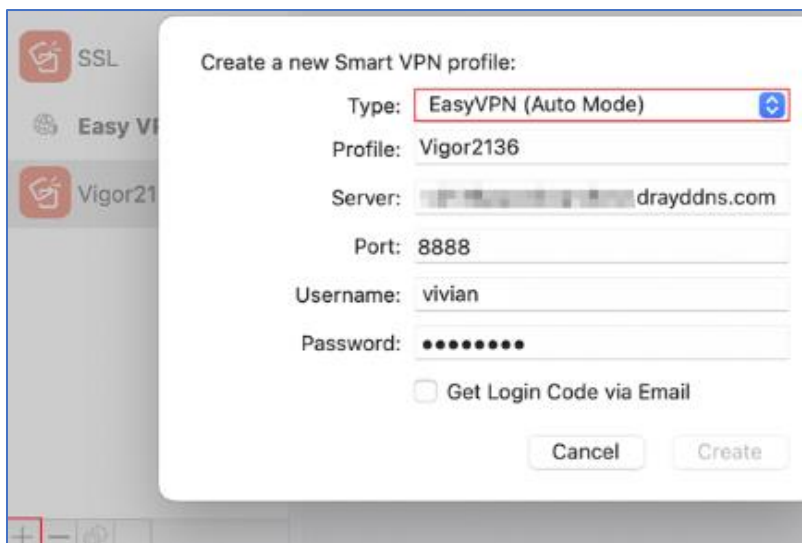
SSL

Easy VI

Vigor21

Create a new Smart VPN profile:

Type: EasyVPN (Auto Mode)

Profile: Vigor2136

Server: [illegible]drayddns.com

Port: 8888

Username: vivian

Password: ••••••••

Get Login Code via Email

Cancel

Create

+ —